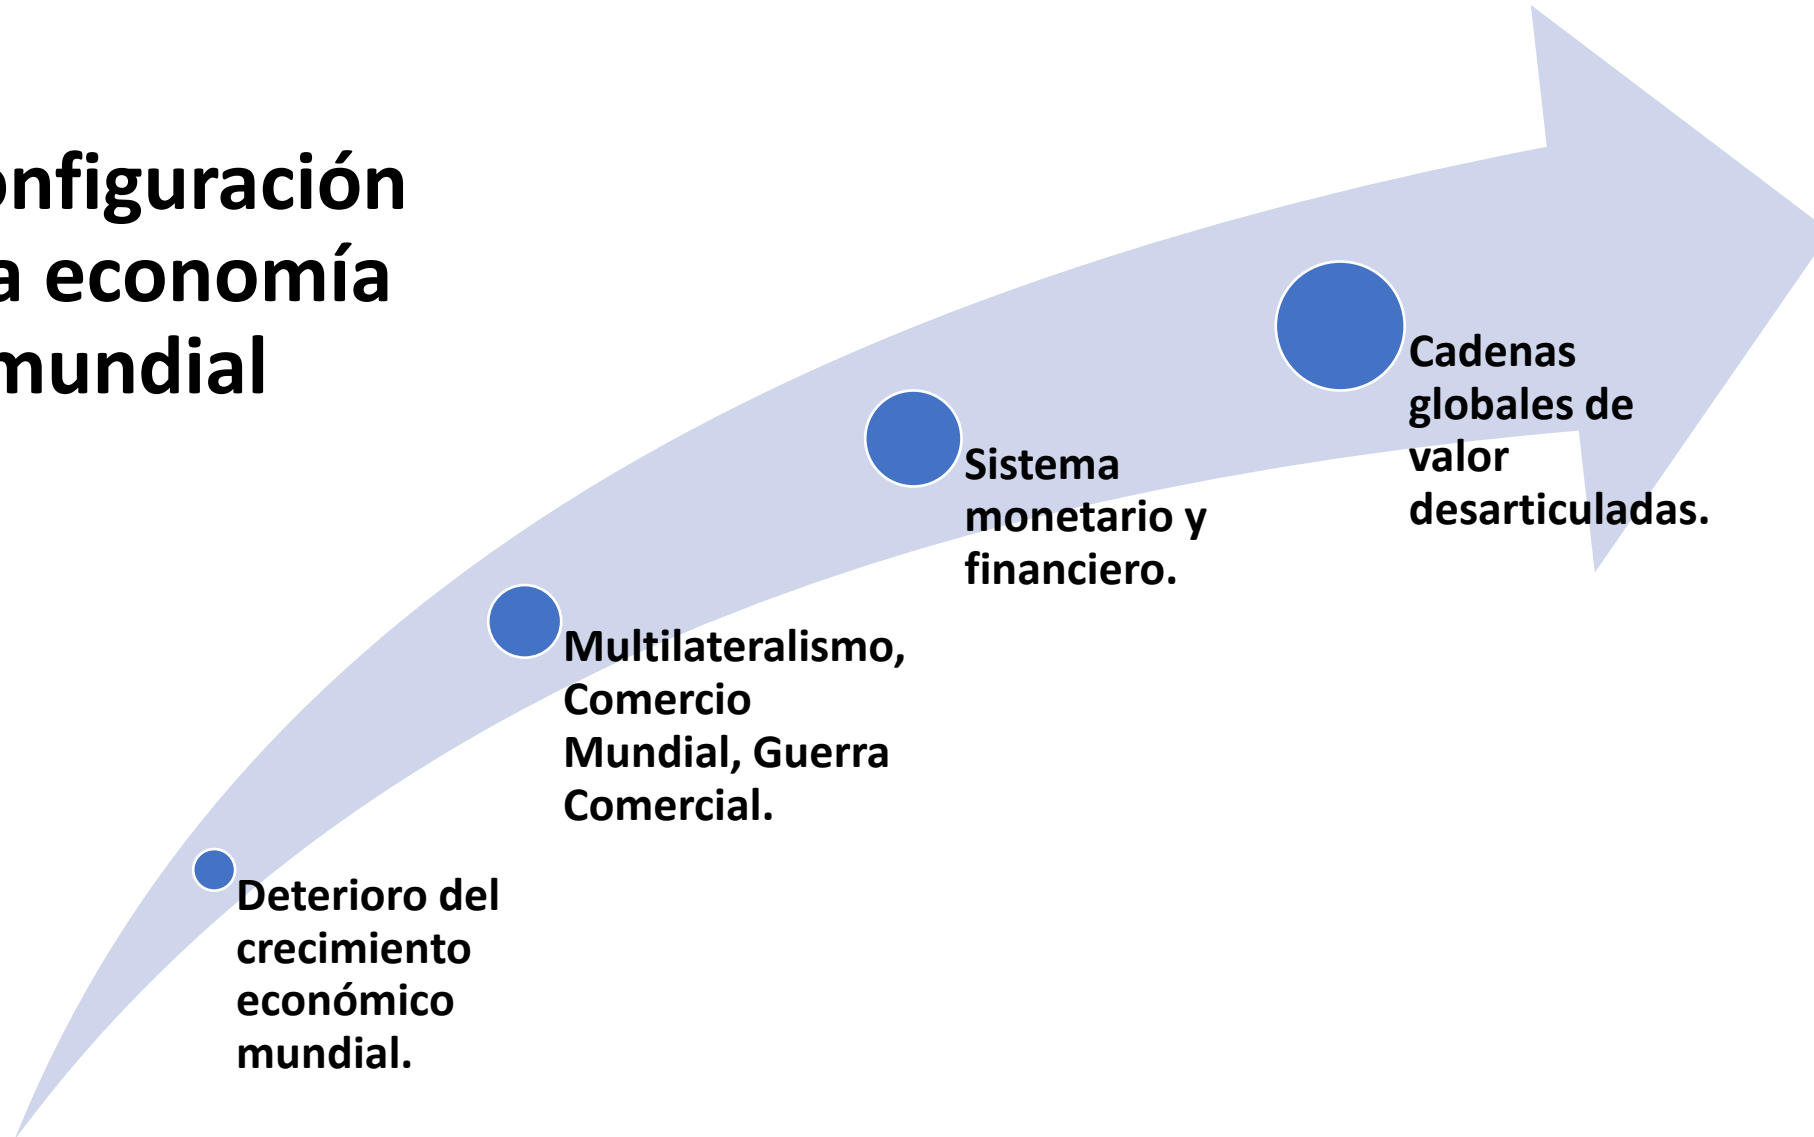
onfiguración
a economía
mundial

Deterioro del crecimiento económico mundial.

Multilateralismo, Comercio Mundial, Guerra Comercial.

Sistema monetario y financiero.

Cadenas globales de valor desarticuladas.